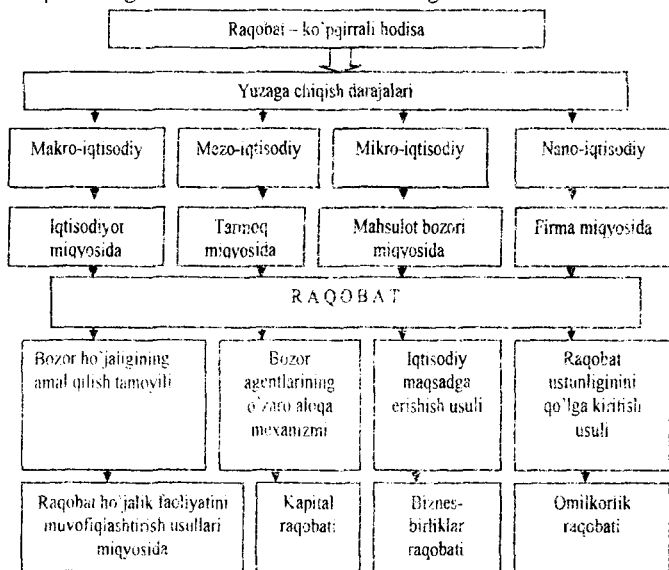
Raqobat – ko`pqirrali hodisa

Yuzaga chiqish darajalari

Makro-iqtisodiy

Mezo-iqtisodiy

Mikro-iqtisodiy

Nano-iqtisodiy

Iqtisodiyot miqyosida

Tarmoq miqyosida

Mahsulot bozori miqyosida

Firma miqyosida

RAQOBAT

Bozor ho`jaligining amal qilish tamoyili

Bozor agentlarining o`zaro aloqa mexanizmi

Iqtisodiy maqsadga erishish usuli

Raqobat ustunligini qo`lga kiritish usuli

Raqobat ho`jalik faoliyatini muvofiqlashtirish usullari miqyosida

Kapital raqobati

Biznes-birliklar raqobati

Omilkorlik raqobati